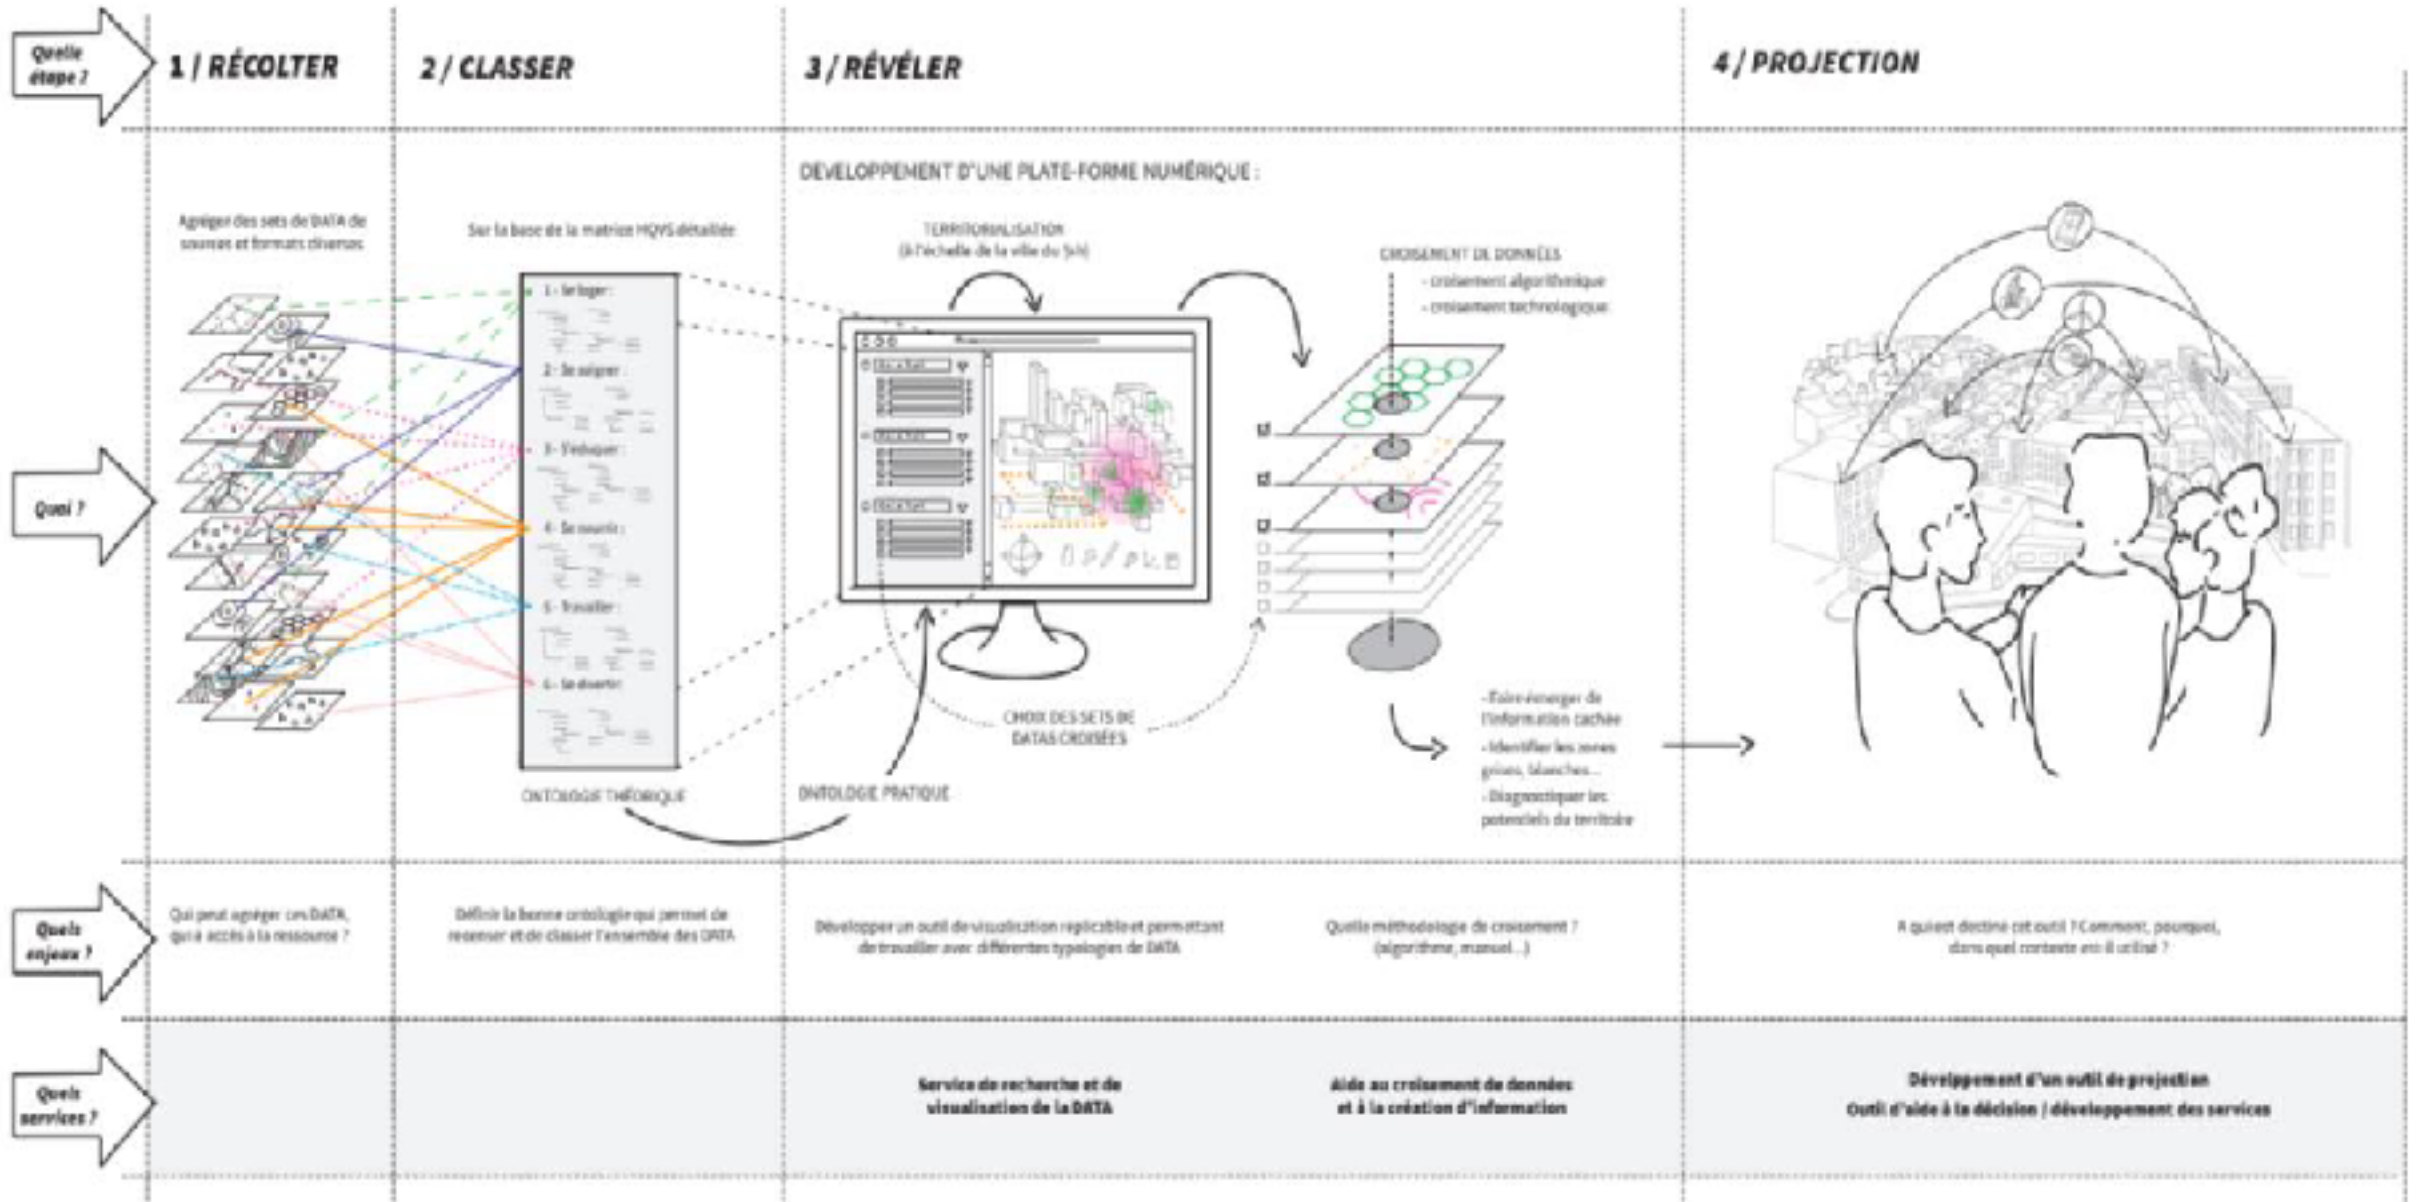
Quelle étape ?

1 / RÉCOLTER

2 / CLASSER

3 / RÉVÉLER

4 / PROJECTION

Quoi ?

DÉVELOPPEMENT D'UNE PLATE-FORME NUMÉRIQUE :

Agréger des sets de DATA de sources et formats divers

Sur la base de la matrice HQVS détaillée

1 - Se loger :

2 - Se soigner :

3 - S'éduquer :

4 - Se nourrir :

5 - Travailler :

6 - Se divertir :

ONTOLOGIE THÉORIQUE

TERRITORIALISATION (à l'échelle de la ville du 5 min)

ONTOLOGIE PRATIQUE

CHOIX DES SETS DE DATAS CROISÉES

CROISEMENT DE DONNÉES
- croisement algorithmique
- croisement technologique

- Faire émerger de l'information cachée
- Identifier les zones grises, blanches...
- Diagnostiquer les potentiels du territoire

Quels enjeux ?

Qui peut agréger ces DATA, qui a accès à la ressource ?

Définir la bonne ontologie qui permet de recenser et de classer l'ensemble des DATA

Développer un outil de visualisation replicable et permettant de travailler avec différentes typologies de DATA

Quelle méthodologie de croisement ? (algorithme, manuel...)

A qui est destiné cet outil ? Comment, pourquoi, dans quel contexte est-il utilisé ?

Quels services ?

Service de recherche et de visualisation de la DATA

Aide au croisement de données et à la création d'information

Développement d'un outil de projection
Outil d'aide à la décision / développement des services